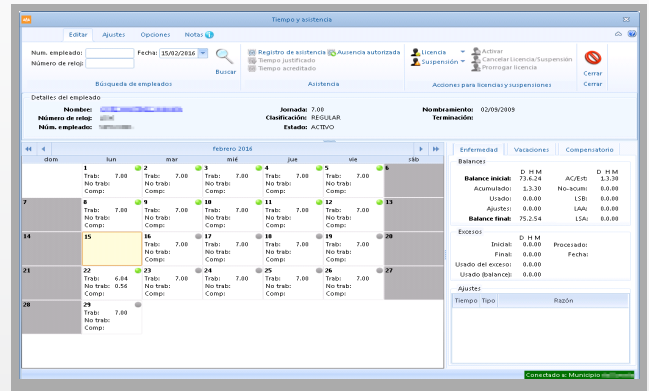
Tiempo y asistencia

Editar | Ajustes | Opciones | Notas 1

Num. empleado: | Fecha: 15/02/2016
Número de reloj:
Buscar
Búsqueda de empleados

Registro de asistencia | Ausencia autorizada
Tiempo justificado
Tiempo acreditado
Asistencia

Licencia | Suspensión
Activar
Cancelar Licencia/Suspensión
Prorrogar licencia
Cerrar
Acciones para licencias y suspensiones | Cerrar

Detalles del empleado
Nombre: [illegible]
Número de reloj: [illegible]
Núm. empleado: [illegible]
Jornada: 7.00
Clasificación: REGULAR
Estado: ACTIVO
Nombramiento: 02/09/2009
Terminación:

febrero 2016

| dom | lun | mar | mié | jue | vie | sáb |
|---|---|---|---|---|---|---|
| | 1 Trab: 7.00 No trab: Comp: | 2 Trab: 7.00 No trab: Comp: | 3 Trab: 7.00 No trab: Comp: | 4 Trab: 7.00 No trab: Comp: | 5 Trab: 7.00 No trab: Comp: | 6 |
| 7 | 8 Trab: 7.00 No trab: Comp: | 9 Trab: 7.00 No trab: Comp: | 10 Trab: 7.00 No trab: Comp: | 11 Trab: 7.00 No trab: Comp: | 12 Trab: 7.00 No trab: Comp: | 13 |
| 14 | 15 | 16 Trab: No trab: Comp: | 17 Trab: No trab: Comp: | 18 Trab: No trab: Comp: | 19 Trab: No trab: Comp: | 20 |
| 21 | 22 Trab: 6.04 No trab: 0.56 Comp: | 23 Trab: 7.00 No trab: Comp: | 24 Trab: 7.00 No trab: Comp: | 25 Trab: 7.00 No trab: Comp: | 26 Trab: 7.00 No trab: Comp: | 27 |
| 28 | 29 Trab: 7.00 No trab: Comp: | | | | | |

Enfermedad | Vacaciones | Compensatorio

Balances
D H M | D H M
Balance inicial: 73.6.24 | AC/Est: 13.30
Acumulado: 1.30 | No-acum: 0.00
Usado: 0.00 | LSB: 0.00
Ajustes: 0.00 | LAA: 0.00
Balance final: 75.2.54 | LSA: 0.00

Excesos
D H M
Inicial: 0.00 | Procesado:
Final: 0.00 | Fecha:
Usado del exceso: 0.00
Usado (balance): 0.00

Ajustes
| Tiempo | Tipo | Razón |
|---|---|---|

Conectado a: Municipio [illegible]